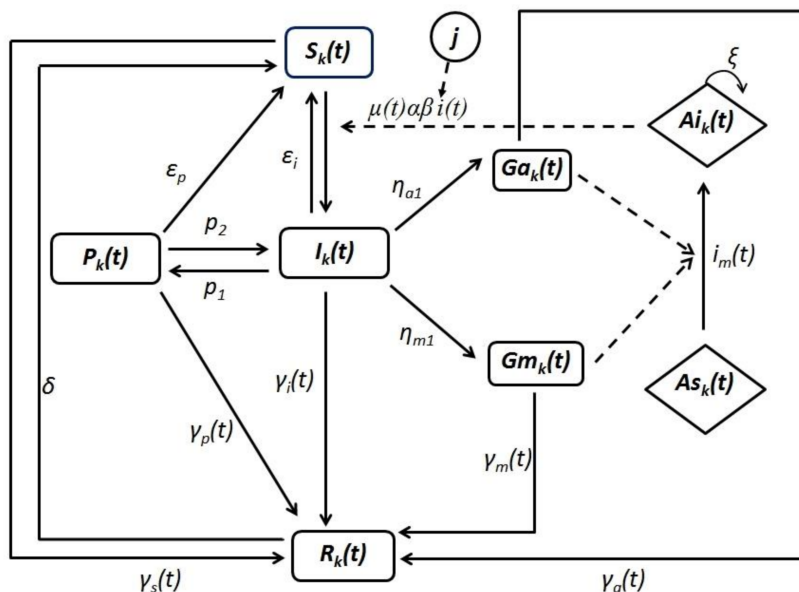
$S_k(t)$

$j$

$\xi$

$\mu(t)\alpha\beta i(t)$

$Ai_k(t)$

$\varepsilon_p$

$\varepsilon_i$

$\eta_{a1}$

$Ga_k(t)$

$P_k(t)$

$p_2$

$p_1$

$I_k(t)$

$i_m(t)$

$\eta_{m1}$

$Gm_k(t)$

$\delta$

$\gamma_i(t)$

$As_k(t)$

$\gamma_p(t)$

$\gamma_m(t)$

$R_k(t)$

$\gamma_s(t)$

$\gamma_a(t)$